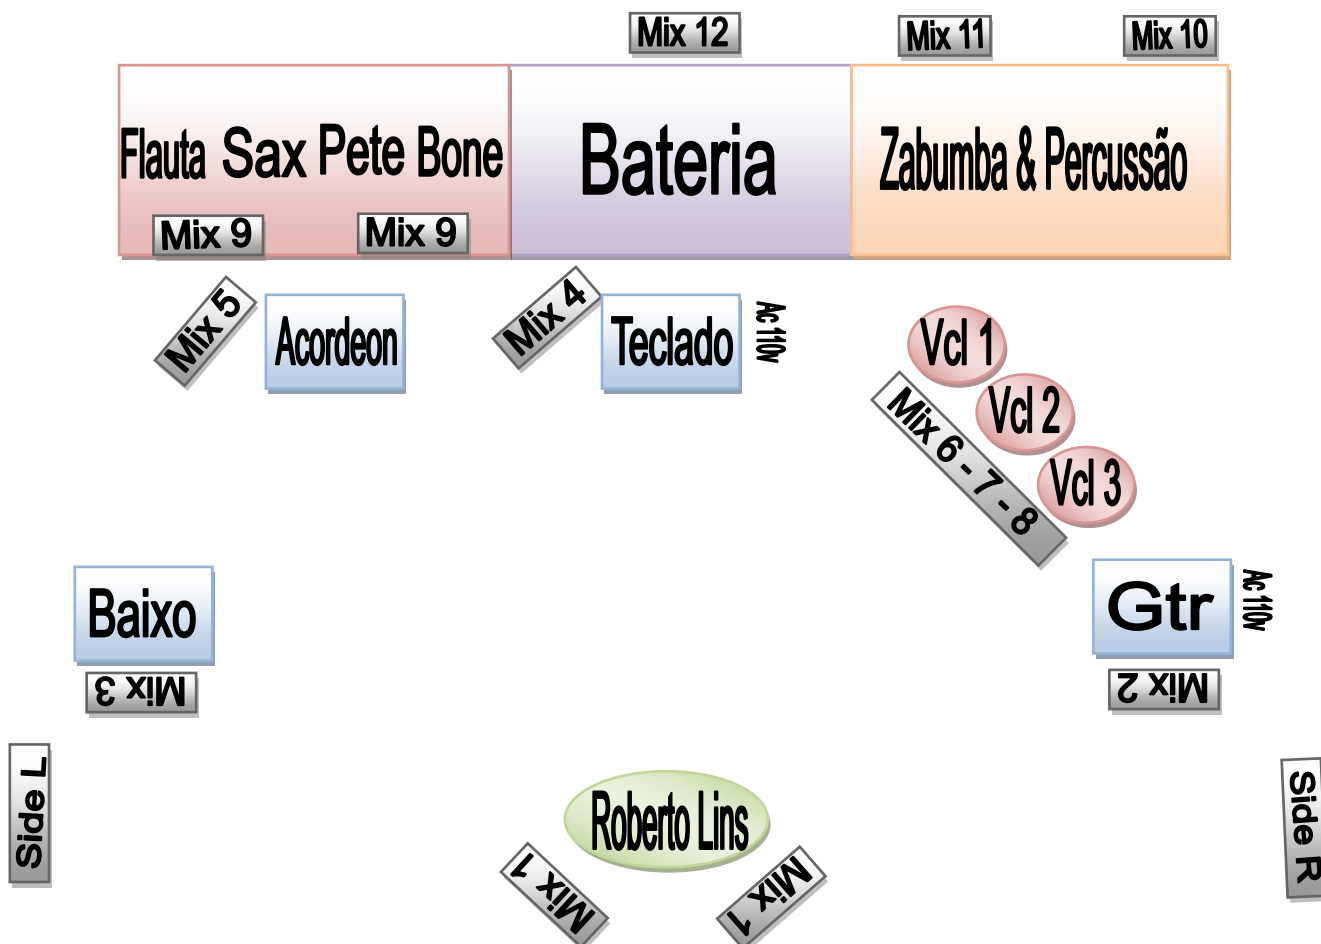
Mix 12
Mix 11
Mix 10

Flauta Sax Pete Bone
Mix 9
Mix 9

Bateria

Zabumba & Percussão

Mix 5
Acordeon
Mix 4
Teclado
Ac 110v

Vcl 1
Vcl 2
Vcl 3
Mix 6 - 7 - 8

Baixo
Mix 3

Gtr
Ac 110v
Mix 2

Side L
Side R

Roberto Lins
Mix 1
Mix 1